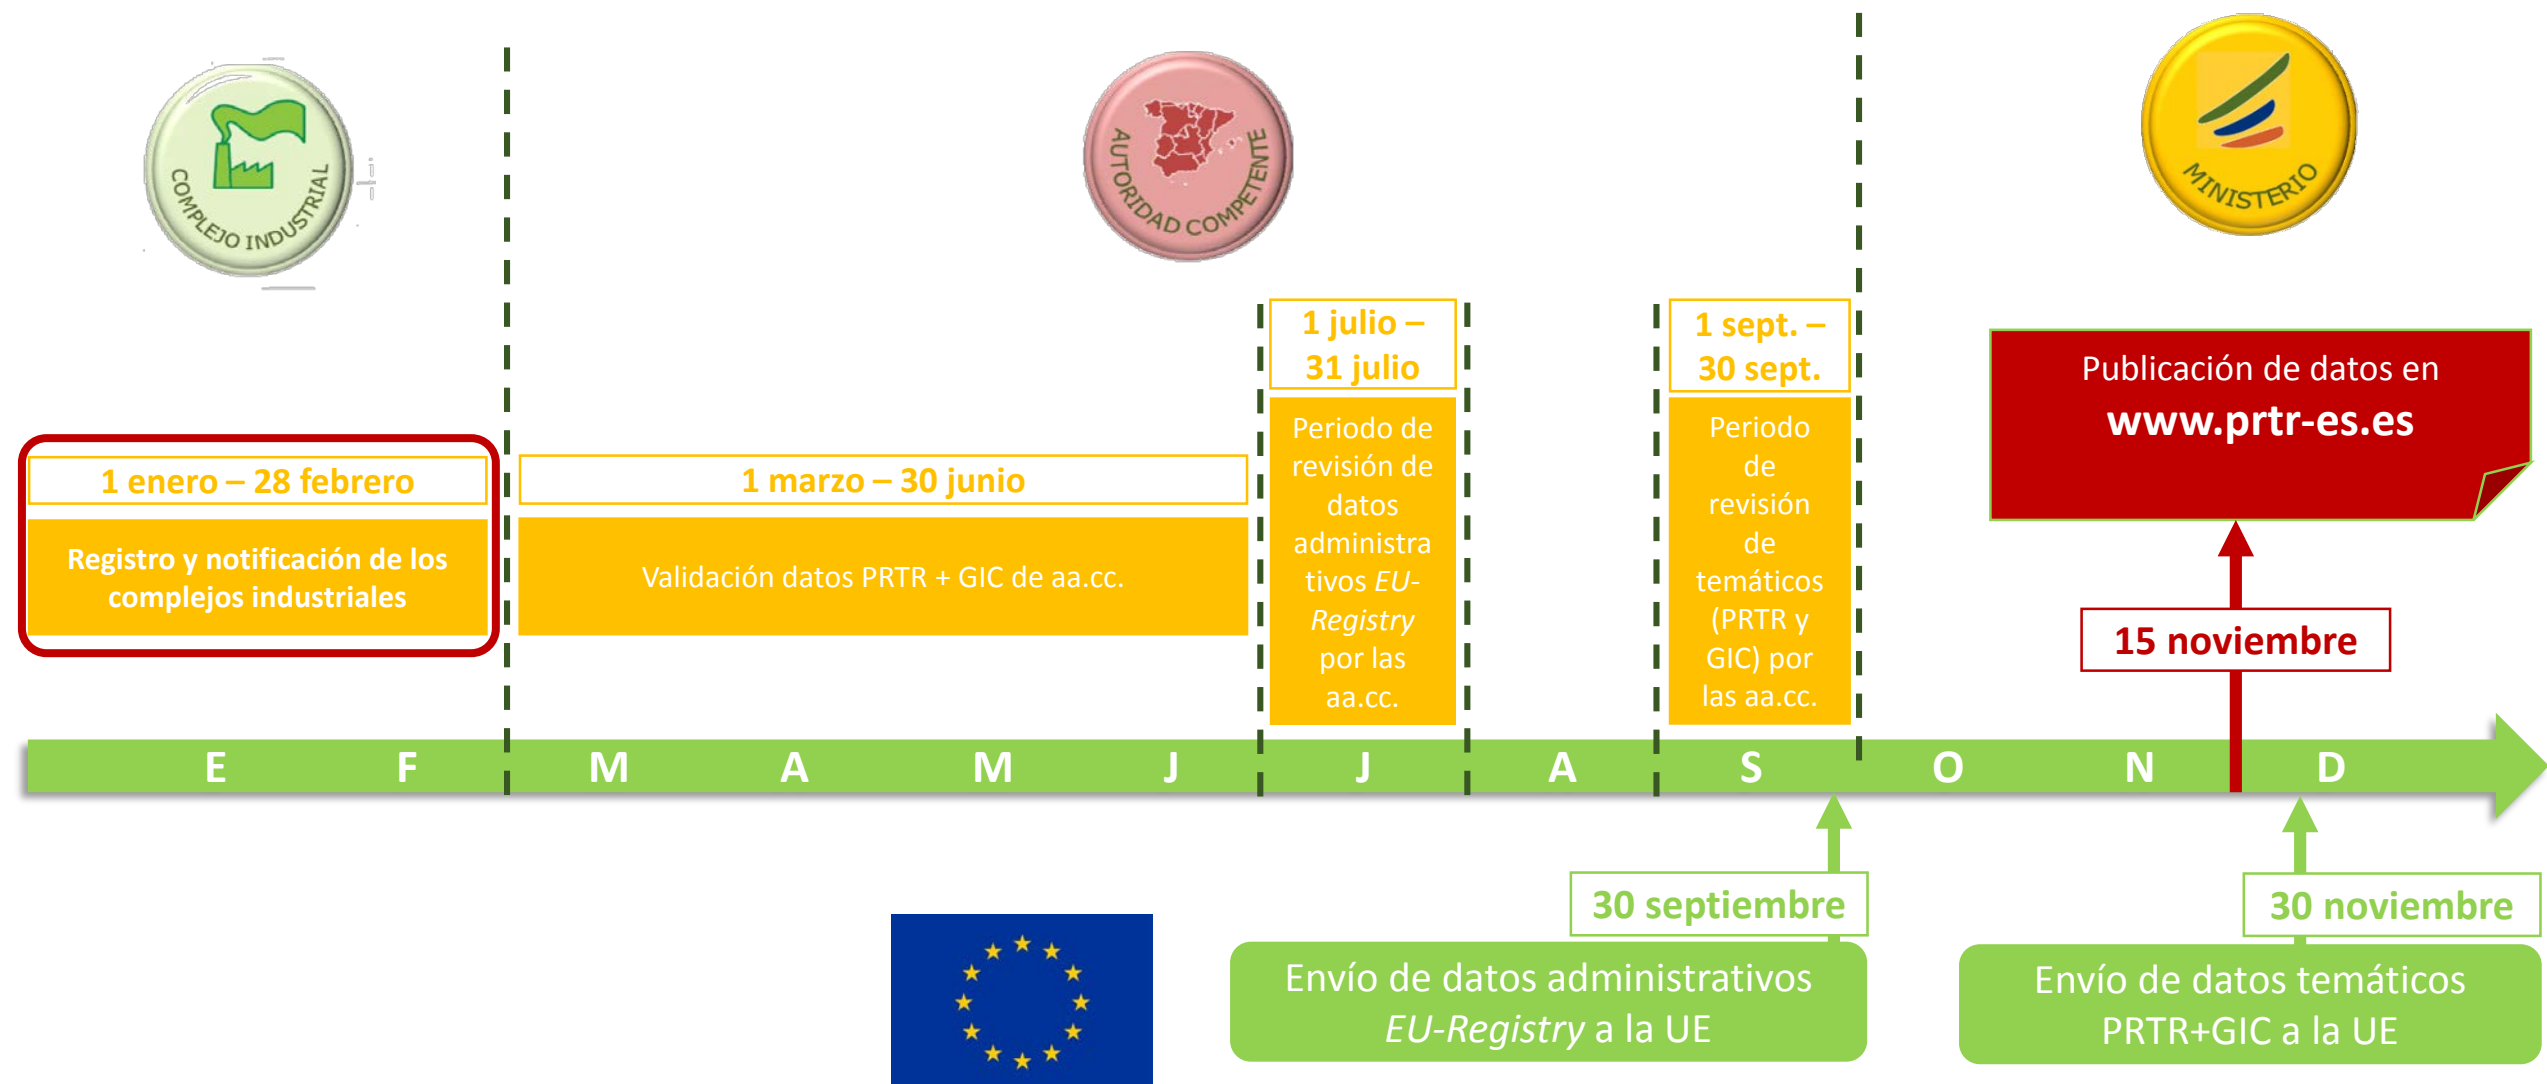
COMPLEJO INDUSTRIAL

AUTORIDAD COMPETENTE

MINISTERIO

1 julio – 31 julio

1 sept. – 30 sept.

Publicación de datos en **www.prtr-es.es**

1 enero – 28 febrero

Registro y notificación de los complejos industriales

1 marzo – 30 junio

Validación datos PRTR + GIC de aa.cc.

Periodo de revisión de datos administrativos *EU-Registry* por las aa.cc.

Periodo de revisión de temáticos (PRTR y GIC) por las aa.cc.

15 noviembre

E F M A M J J A S O N D

30 septiembre

Envío de datos administrativos *EU-Registry* a la UE

30 noviembre

Envío de datos temáticos PRTR+GIC a la UE